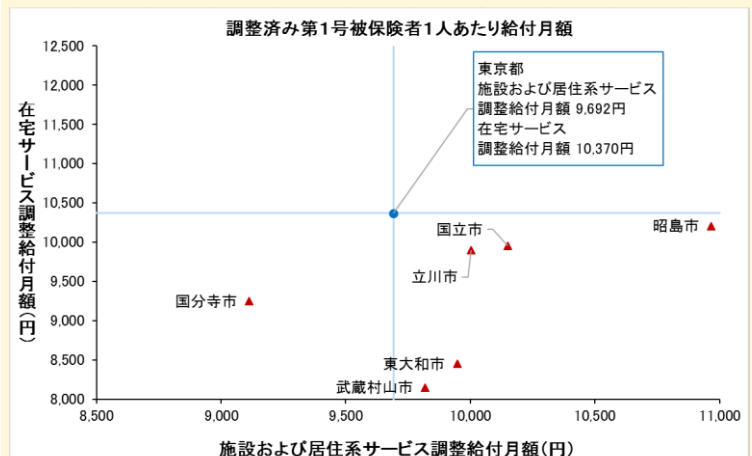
調整済み第1号被保険者1人あたり給付月額

在宅サービス調整給付月額(円)

12,500
12,000
11,500
11,000
10,500
10,000
9,500
9,000
8,500
8,000

東京都
施設および居住系サービス
調整給付月額 9,692円
在宅サービス
調整給付月額 10,370円

国立市
昭島市
立川市
国分寺市
東大和市
武蔵村山市

8,500
9,000
9,500
10,000
10,500
11,000

施設および居住系サービス調整給付月額(円)